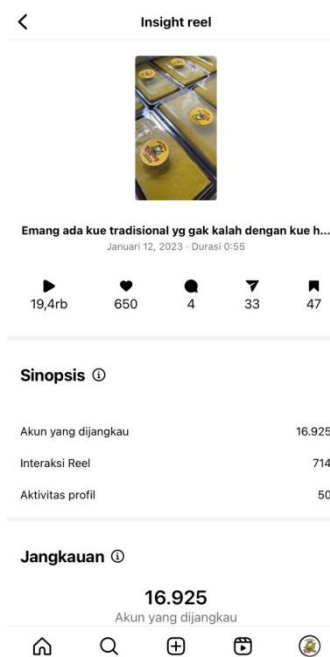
Insight reel

Emang ada kue tradisional yg gak kalah dengan kue h...
Januari 12, 2023 · Durasi 0:55

19,4rb 650 4 33 47

Sinopsis ⓘ

Akun yang dijangkau 16.925

Interaksi Reel 714

Aktivitas profil 50

Jangkauan ⓘ

16.925
Akun yang dijangkau